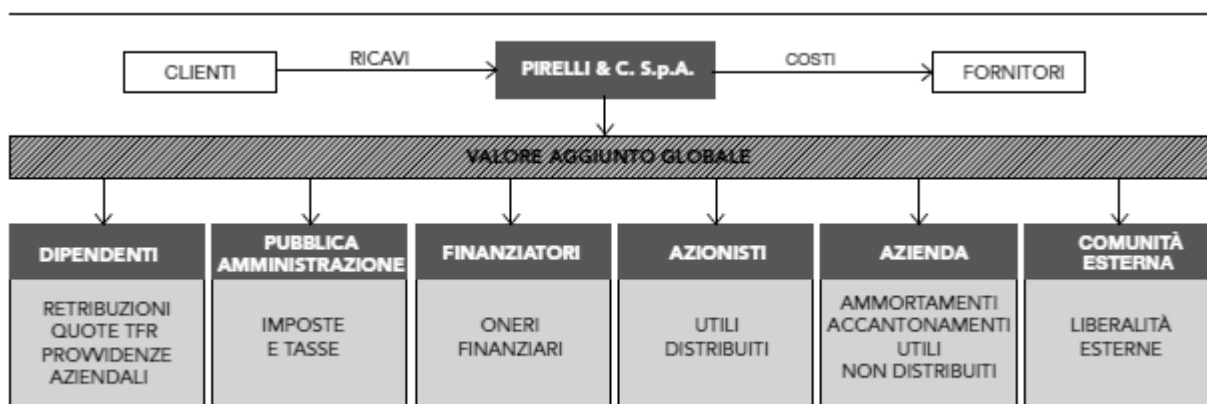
CLIENTI

RICAVI

PIRELLI & C. S.p.A.

COSTI

FORNITORI

VALORE AGGIUNTO GLOBALE

DIPENDENTI

RETRIBUZIONI QUOTE TFR PROVVIDENZE AZIENDALI

PUBBLICA AMMINISTRAZIONE

IMPOSTE E TASSE

FINANZIATORI

ONERI FINANZIARI

AZIONISTI

UTILI DISTRIBUITI

AZIENDA

AMMORTAMENTI ACCANTONAMENTI UTILI NON DISTRIBUITI

COMUNITÀ ESTERNA

LIBERALITÀ ESTERNE